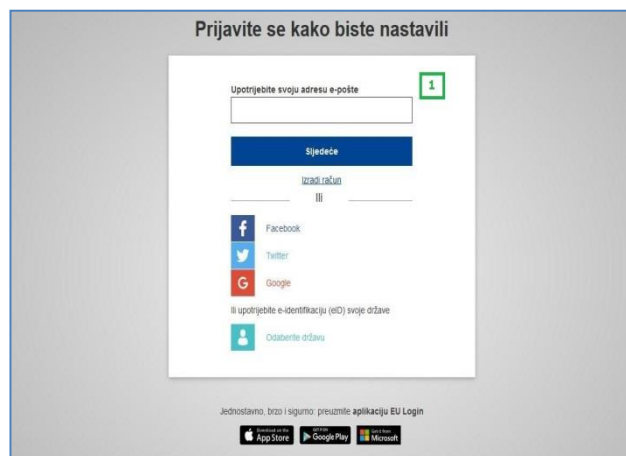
Prijavite se kako biste nastavili

1

Upotrijebite svoju adresu e-pošte

Sljedeće

Izradi račun

Ili

Facebook

Twitter

Google

Ili upotrijebite e-identifikaciju (eID) svoje države

Odaberite državu

Jednostavno, brzo i sigurno: preuzmite aplikaciju EU Login

Download on the App Store

GET IT ON Google Play

Get it from Microsoft